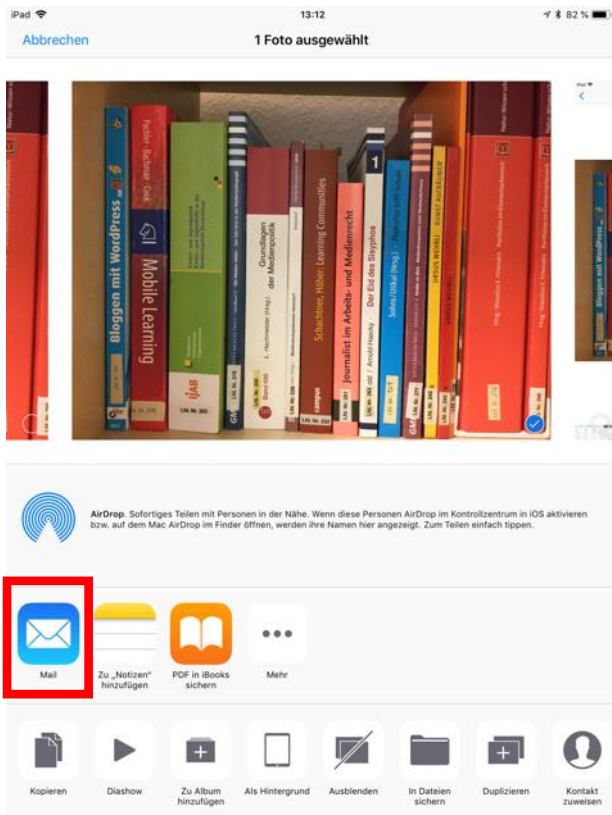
iPad 13:12 82 %

Abbrechen

1 Foto ausgewählt

Bloggen mit WordPress

Mobile Learning

Grundlagen der Medienpolitik

Schachtner, Höber: Learning Communities

Journalist im Arbeits- und Medienrecht

Der Eid des Steyphos

1

AirDrop. Sofortiges Teilen mit Personen in der Nähe. Wenn diese Personen AirDrop im Kontrollzentrum in iOS aktivieren bzw. auf dem Mac AirDrop im Finder öffnen, werden ihre Namen hier angezeigt. Zum Teilen einfach tippen.

Mail

Zu „Notizen" hinzufügen

PDF in iBooks sichern

Mehr

Kopieren

Diashow

Zu Album hinzufügen

Als Hintergrund

Ausblenden

In Dateien sichern

Duplizieren

Kontakt zuweisen